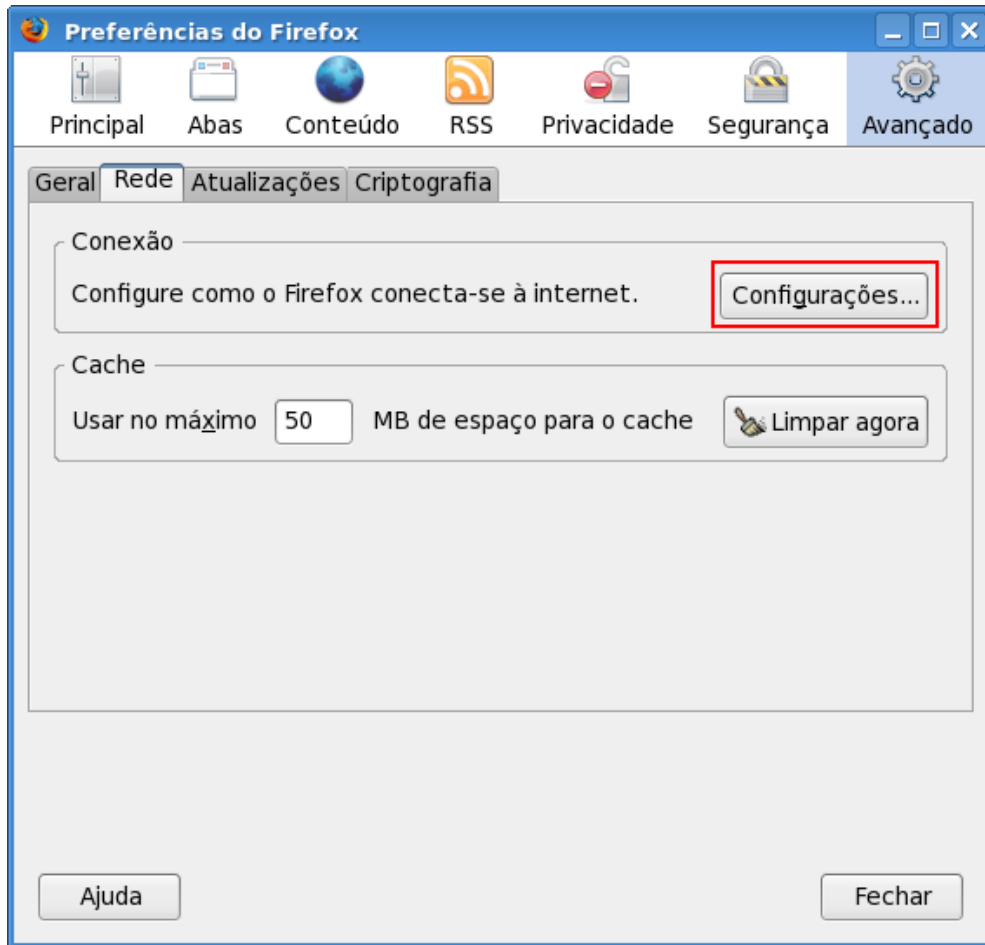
Preferências do Firefox

Principal Abas Conteúdo RSS Privacidade Segurança Avançado

Geral Rede Atualizações Criptografia

Conexão

Configure como o Firefox conecta-se à internet.

Configurações...

Cache

Usar no máximo 50 MB de espaço para o cache

Limpar agora

Ajuda

Fechar